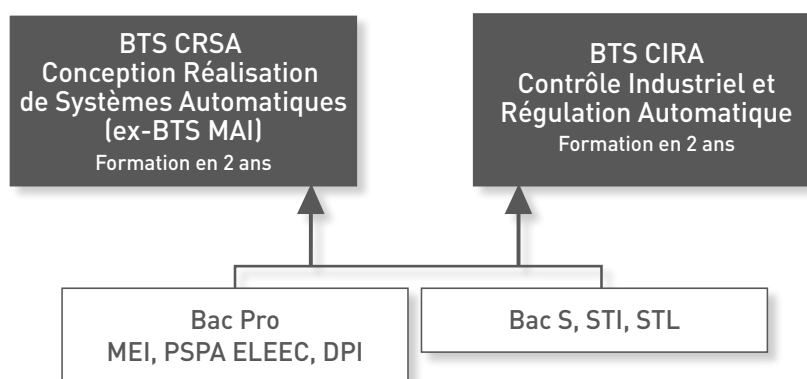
BTS CRSA
Conception Réalisation de Systèmes Automatiques (ex-BTS MAI)
Formation en 2 ans

BTS CIRA
Contrôle Industriel et Régulation Automatique
Formation en 2 ans

Bac Pro
MEI, PSPA ELEEC, DPI

Bac S, STI, STL